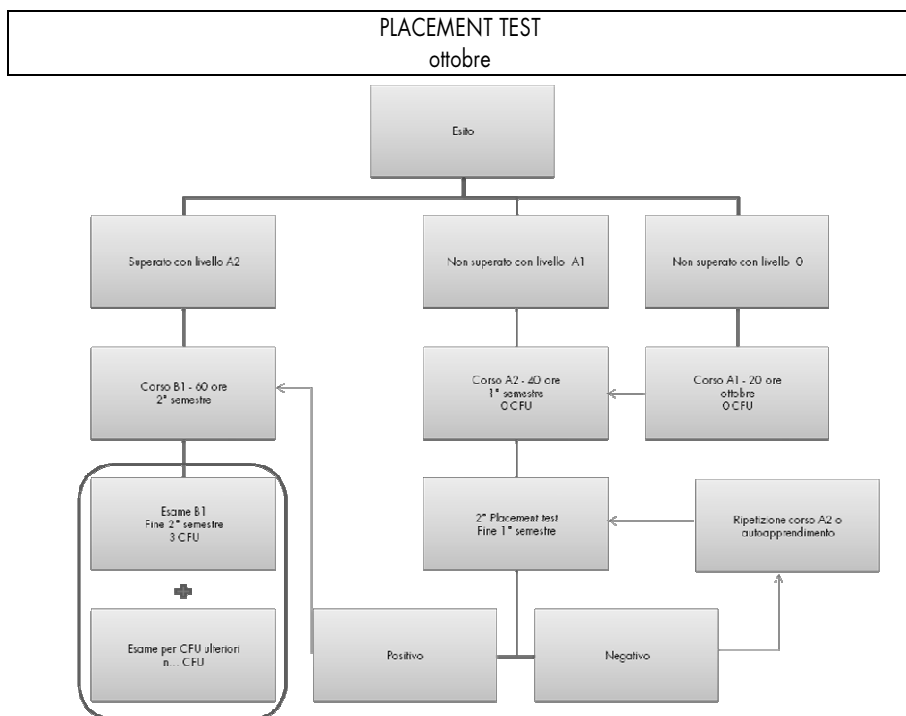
PLACEMENT TEST
ottobre

Esito

Superato con livello A2

Non superato con livello A1

Non superato con livello 0

Corso B1 - 60 ore
2° semestre

Corso A2 - 40 ore
1° semestre
0 CFU

Corso A1 - 20 ore
ottobre
0 CFU

Esame B1
Fine 2° semestre
3 CFU

2° Placement test
Fine 1° semestre

Ripetizione corso A2 o autoapprendimento

Esame per CFU ulteriori
n... CFU

Positivo

Negativo